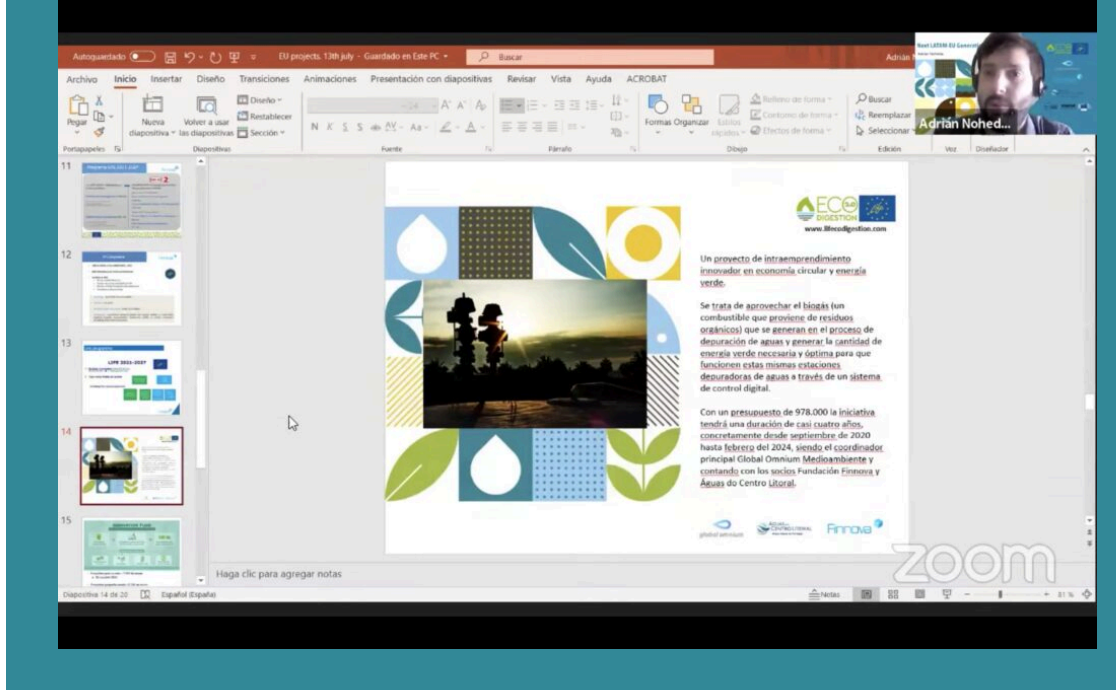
Autoguardado EU projects. 13th july - Guardado en Este PC Buscar Adrián

Archivo Inicio Insertar Diseño Transiciones Animaciones Presentación con diapositivas Revisar Vista Ayuda ACROBAT

Pegar Nueva diapositiva Volver a usar las diapositivas Diseño Restablecer Sección Formas Organizar Estilos rápidos Relleno de forma Contorno de forma Efectos de forma Buscar Reemplazar Seleccionar

Portapapeles Diapositivas Fuente Párrafo Dibujo Edición Voz Diseñador

Adrián Nohed...

11
12
13
14
15

LIFE 2021-2027

ECO DIGESTION

www.lifeecodigestion.com

Un proyecto de intraemprendimiento innovador en economía circular y energía verde.

Se trata de aprovechar el biogás (un combustible que proviene de residuos orgánicos) que se generan en el proceso de depuración de aguas y generar la cantidad de energía verde necesaria y óptima para que funcionen estas mismas estaciones depuradoras de aguas a través de un sistema de control digital.

Con un presupuesto de 978.000 la iniciativa tendrá una duración de casi cuatro años, concretamente desde septiembre de 2020 hasta febrero del 2024, siendo el coordinador principal Global Omnium Medioambiente y contando con los socios Fundación Finnova y Águas do Centro Litoral.

global omnium Águas do Centro Litoral Finnova

zoom

Haga clic para agregar notas

Diapositiva 14 de 20 Español (España) Notas 81 %